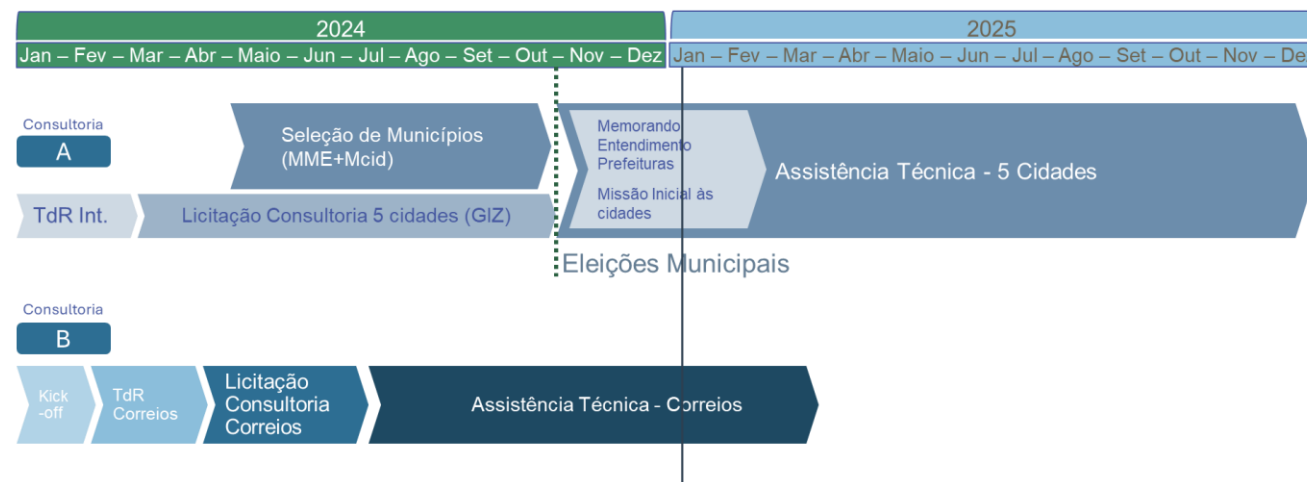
2024

Jan – Fev – Mar – Abr – Maio – Jun – Jul – Ago – Set – Out – Nov – Dez

2025

Jan – Fev – Mar – Abr – Maio – Jun – Jul – Ago – Set – Out – Nov – De

Consultoria

A

Seleção de Municípios (MME+Mcid)

Memorando Entendimento Prefeituras

Missão Inicial às cidades

Assistência Técnica - 5 Cidades

TdR Int.

Licitação Consultoria 5 cidades (GIZ)

Eleições Municipais

Consultoria

B

Kick -off

TdR Correios

Licitação Consultoria Correios

Assistência Técnica - Correios